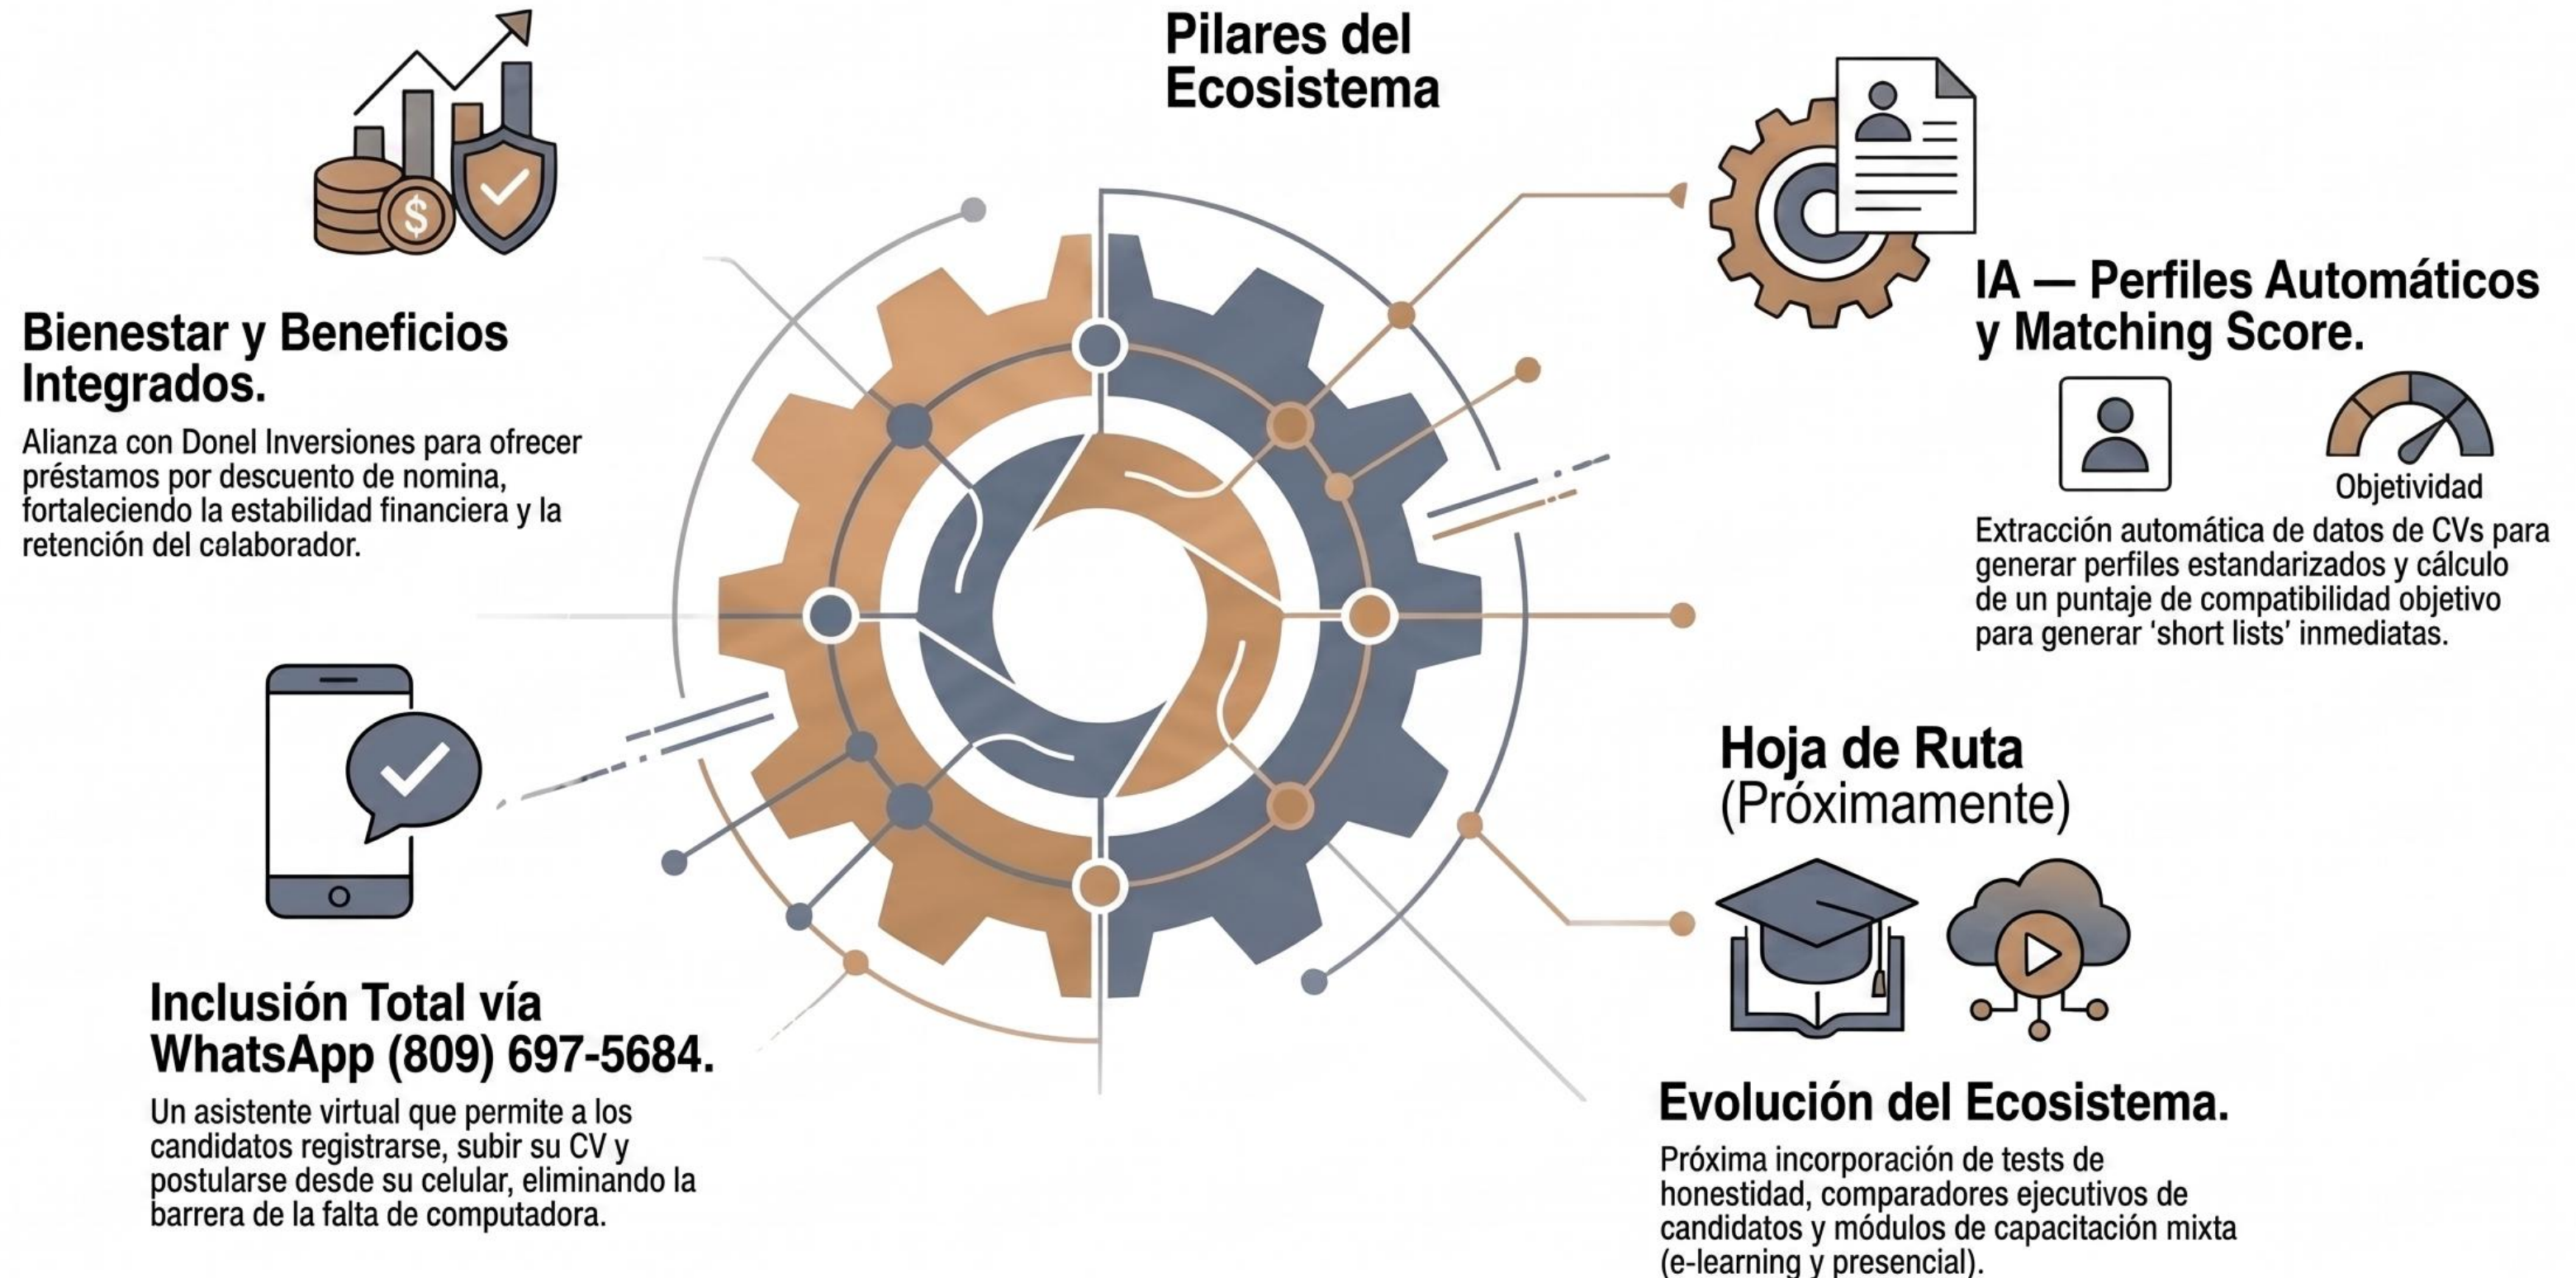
Pilares del Ecosistema

Bienestar y Beneficios Integrados.

Alianza con Donel Inversiones para ofrecer préstamos por descuento de nomina, fortaleciendo la estabilidad financiera y la retención del colaborador.

IA — Perfiles Automáticos y Matching Score.

Objetividad

Extracción automática de datos de CVs para generar perfiles estandarizados y cálculo de un puntaje de compatibilidad objetivo para generar 'short lists' inmediatas.

Hoja de Ruta (Próximamente)

Inclusión Total vía WhatsApp (809) 697-5684.

Un asistente virtual que permite a los candidatos registrarse, subir su CV y postularse desde su celular, eliminando la barrera de la falta de computadora.

Evolución del Ecosistema.

Próxima incorporación de tests de honestidad, comparadores ejecutivos de candidatos y módulos de capacitación mixta (e-learning y presencial).